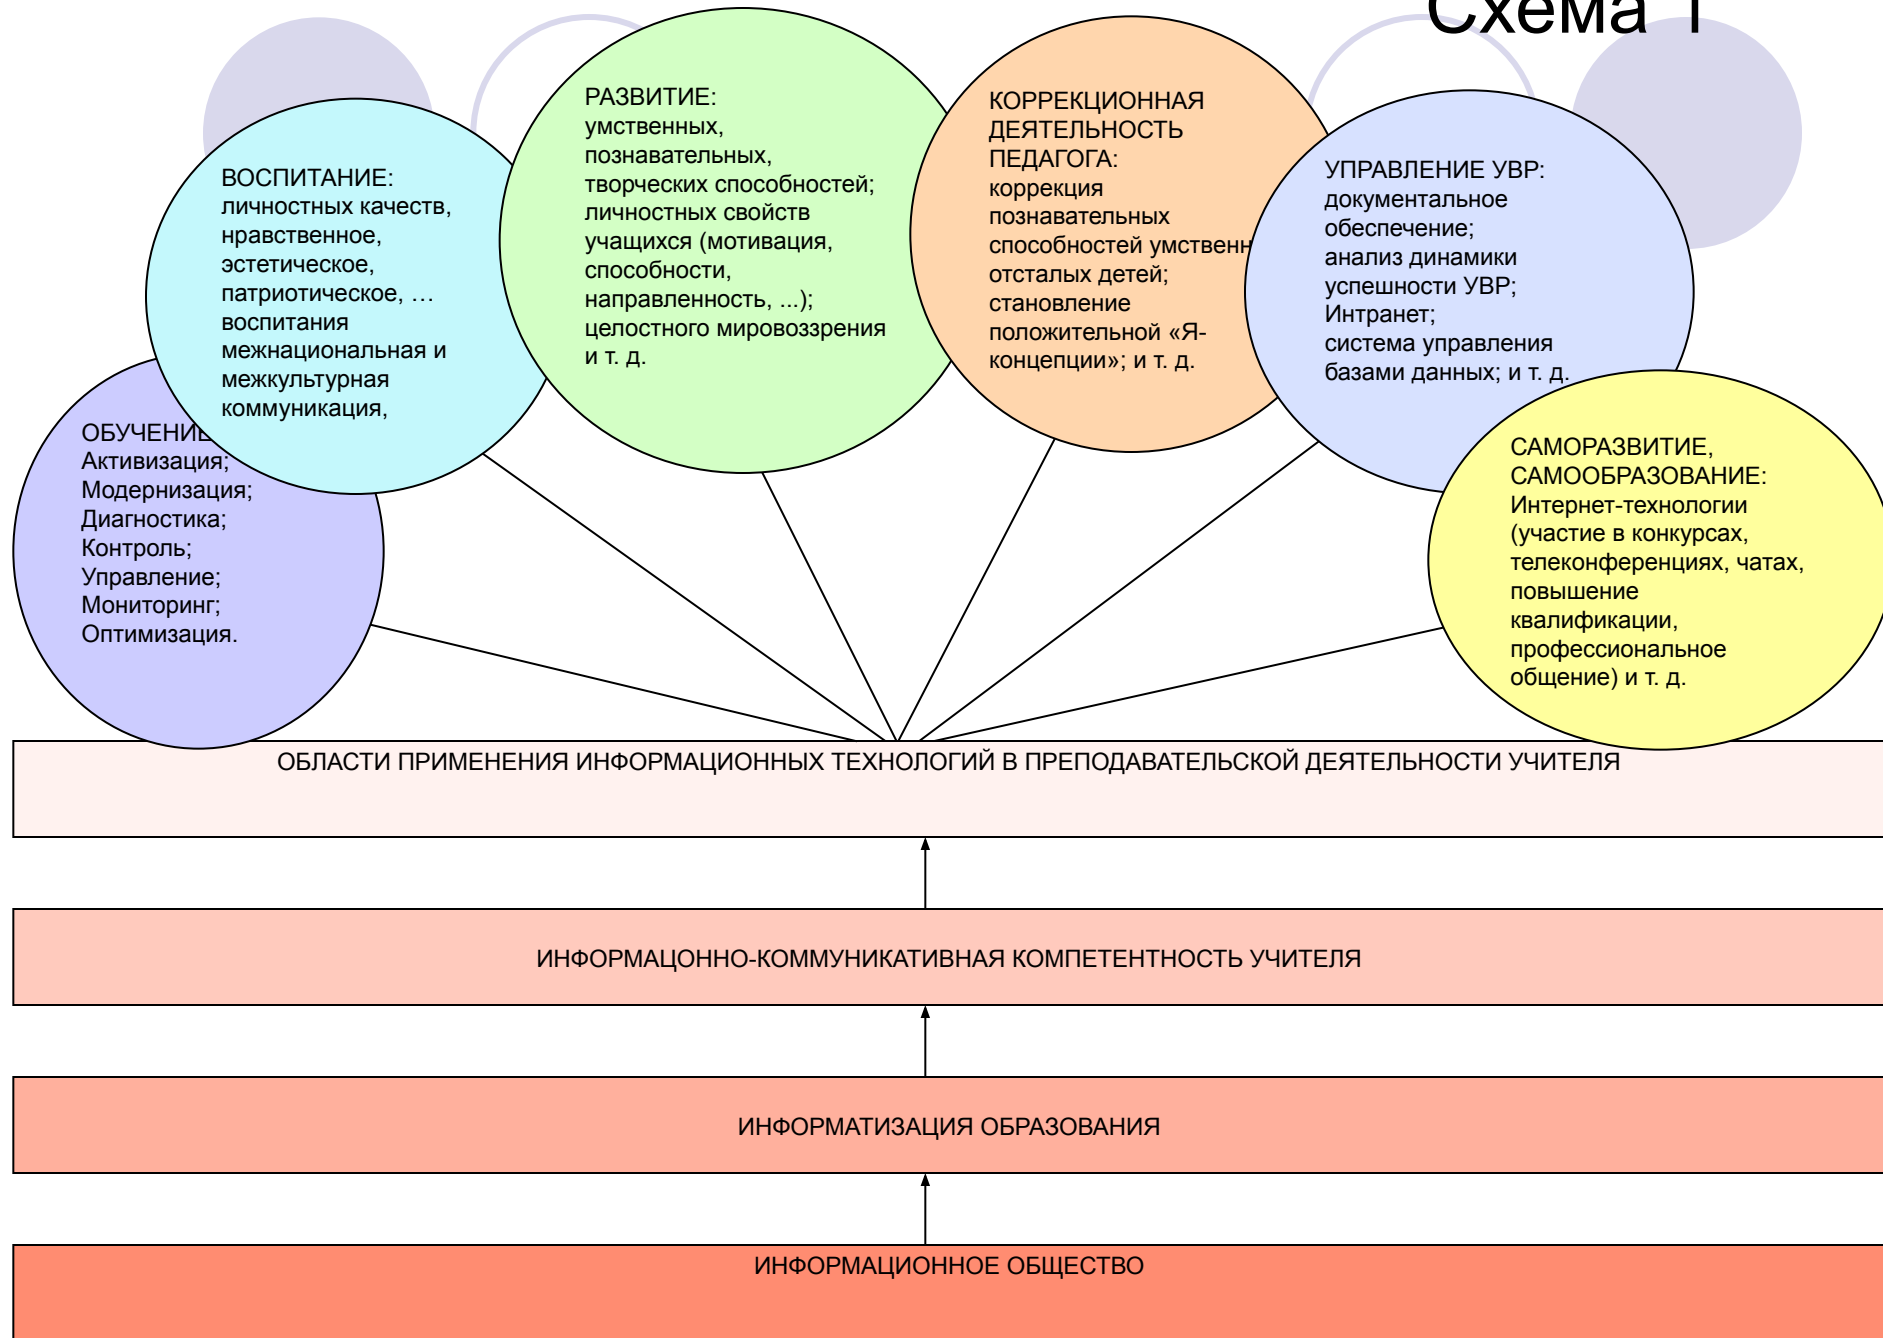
Схема 1

ВОСПИТАНИЕ: личностных качеств, нравственное, эстетическое, патриотическое, … воспитания межнациональная и межкультурная коммуникация,

РАЗВИТИЕ: умственных, познавательных, творческих способностей; личностных свойств учащихся (мотивация, способности, направленность, ...); целостного мировоззрения и т. д.

КОРРЕКЦИОННАЯ ДЕЯТЕЛЬНОСТЬ ПЕДАГОГА: коррекция познавательных способностей умственн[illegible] отсталых детей; становление положительной «Я-концепции»; и т. д.

УПРАВЛЕНИЕ УВР: документальное обеспечение; анализ динамики успешности УВР; Интранет; система управления базами данных; и т. д.

ОБУЧЕНИ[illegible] Активизация; Модернизация; Диагностика; Контроль; Управление; Мониторинг; Оптимизация.

САМОРАЗВИТИЕ, САМООБРАЗОВАНИЕ: Интернет-технологии (участие в конкурсах, телеконференциях, чатах, повышение квалификации, профессиональное общение) и т. д.

ОБЛАСТИ ПРИМЕНЕНИЯ ИНФОРМАЦИОННЫХ ТЕХНОЛОГИЙ В ПРЕПОДАВАТЕЛЬСКОЙ ДЕЯТЕЛЬНОСТИ УЧИТЕЛЯ

ИНФОРМАЦОННО-КОММУНИКАТИВНАЯ КОМПЕТЕНТНОСТЬ УЧИТЕЛЯ

ИНФОРМАТИЗАЦИЯ ОБРАЗОВАНИЯ

ИНФОРМАЦИОННОЕ ОБЩЕСТВО